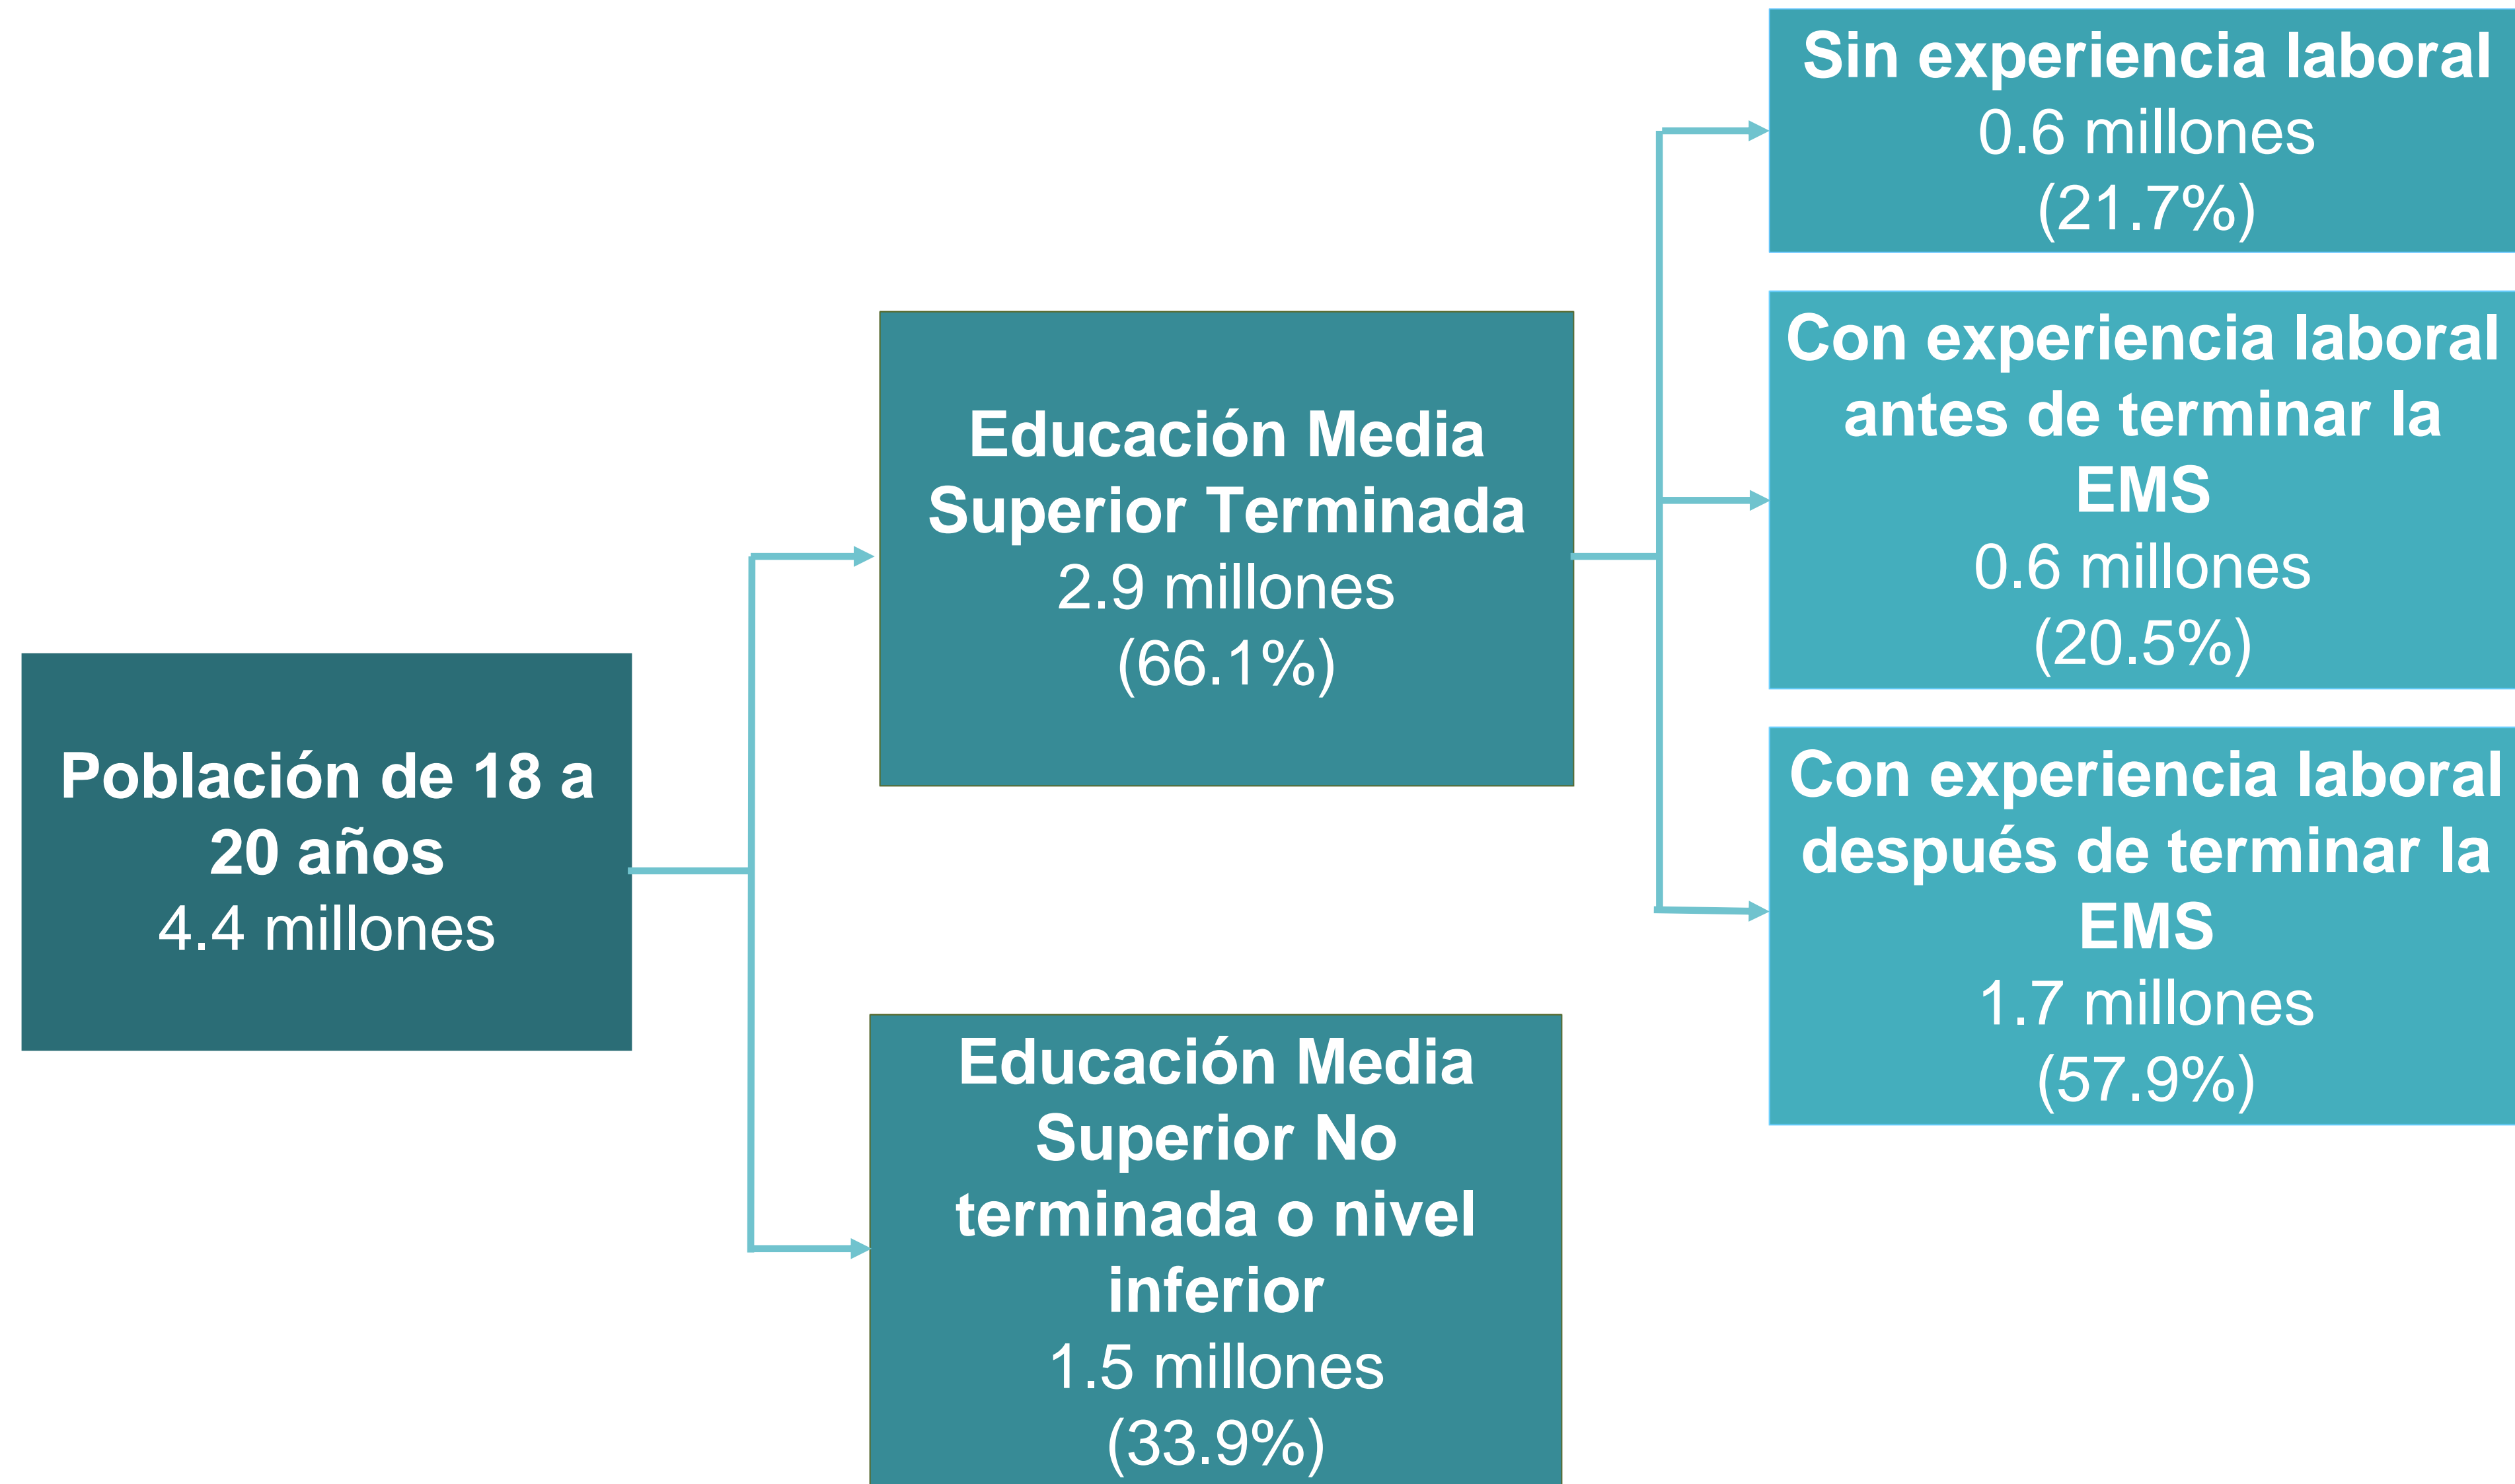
Población de 18 a 20 años
4.4 millones

Educación Media Superior Terminada
2.9 millones
(66.1%)

Educación Media Superior No terminada o nivel inferior
1.5 millones
(33.9%)

Sin experiencia laboral
0.6 millones
(21.7%)

Con experiencia laboral antes de terminar la EMS
0.6 millones
(20.5%)

Con experiencia laboral después de terminar la EMS
1.7 millones
(57.9%)